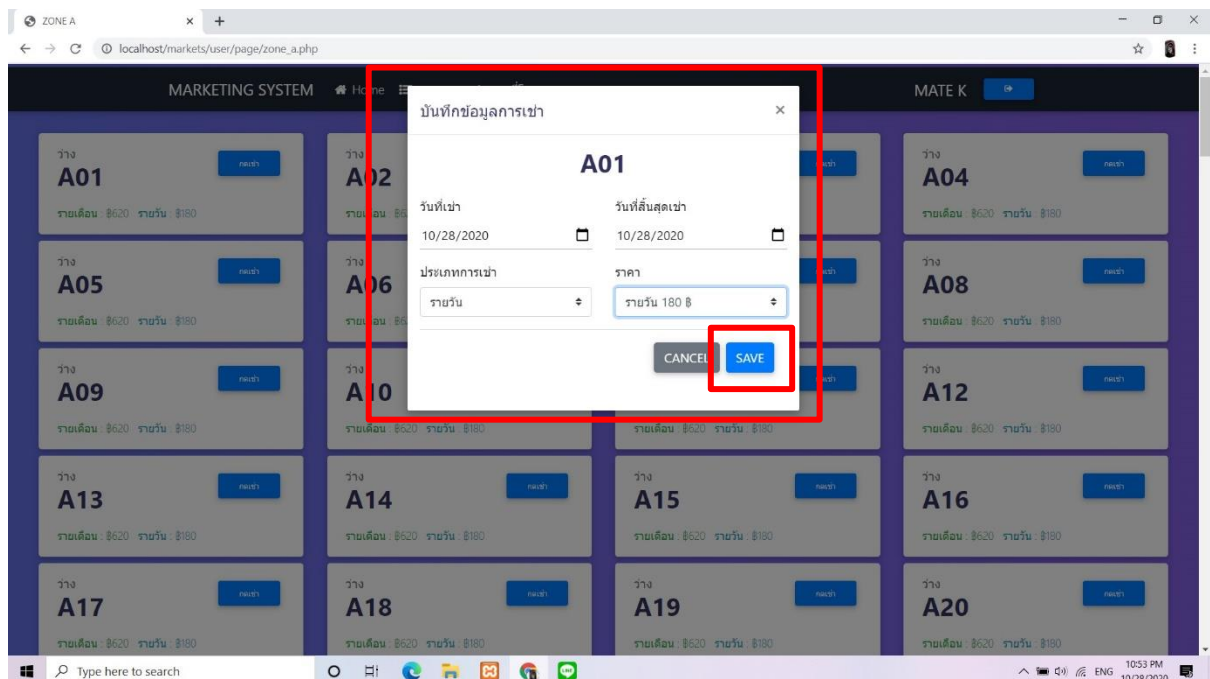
ZONE A

localhost/markets/user/page/zone_a.php

MARKETING SYSTEM Home

MATE K

บันทึกข้อมูลการเช่า ×

A01

วันที่เช่า
10/28/2020

วันที่สิ้นสุดเช่า
10/28/2020

ประเภทการเช่า
รายวัน

ราคา
รายวัน 180 ฿

CANCEL SAVE

ว่าง
A01
รายเดือน : ฿620 รายวัน : ฿180

ว่าง
A02

ว่าง
A04
รายเดือน : ฿620 รายวัน : ฿180

ว่าง
A05
รายเดือน : ฿620 รายวัน : ฿180

ว่าง
A06

ว่าง
A08
รายเดือน : ฿620 รายวัน : ฿180

ว่าง
A09
รายเดือน : ฿620 รายวัน : ฿180

ว่าง
A10
รายเดือน : ฿620 รายวัน : ฿180

รายเดือน : ฿620 รายวัน : ฿180

ว่าง
A12
รายเดือน : ฿620 รายวัน : ฿180

ว่าง
A13
รายเดือน : ฿620 รายวัน : ฿180

ว่าง
A14
รายเดือน : ฿620 รายวัน : ฿180

ว่าง
A15
รายเดือน : ฿620 รายวัน : ฿180

ว่าง
A16
รายเดือน : ฿620 รายวัน : ฿180

ว่าง
A17
รายเดือน : ฿620 รายวัน : ฿180

ว่าง
A18
รายเดือน : ฿620 รายวัน : ฿180

ว่าง
A19
รายเดือน : ฿620 รายวัน : ฿180

ว่าง
A20
รายเดือน : ฿620 รายวัน : ฿180

Type here to search

ENG 10:53 PM 10/28/2020